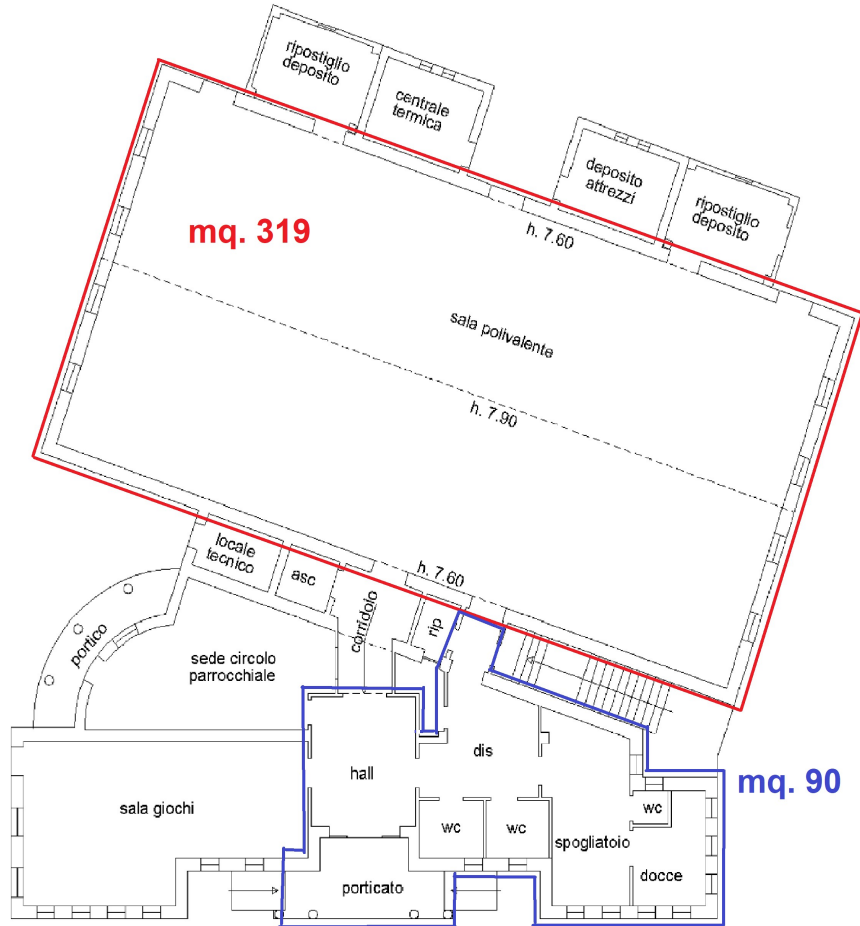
ripostiglio deposito

centrale termica

deposito attrezzi

ripostiglio deposito

mq. 319

h. 7.60

sala polivalente

h. 7.90

locale tecnico

asc

h. 7.60

corridoio

rip

portico

sede circolo parrocchiale

dis

hall

mq. 90

wc

sala giochi

wc

wc

spogliatoio

docce

porticato